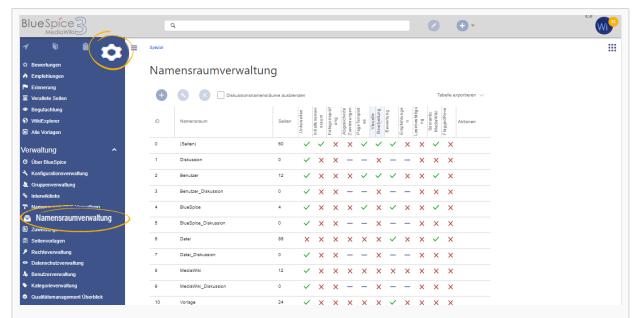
BlueSpice 3 MediaWiki

WI

Spezial

Namensraumverwaltung

Diskussionsnamensräume ausblenden

Tabelle exportieren

Bewertungen
Empfehlungen
Erinnerung
Veraltete Seiten
Begutachtung
WikiExplorer
Alle Vorlagen

Verwaltung
Über BlueSpice
Konfigurationsverwaltung
Gruppenverwaltung
Interwikilinks
Namensraumverwaltung
Seitenvorlagen
Rechteverwaltung
Datenschutzverwaltung
Benutzerverwaltung
Kategorienverwaltung
Qualitätsmanagement Überblick

| ID | Namensraum | Seiten | Unterseiten | Inhaltsnamensraum | Kategorienpflicht | Abgesicherte Bearbeitungen | PageTemplates | Veraltete Seiten | Bewertung | Empfehlungen | Lesebestätigung | Begutachtung | Aktionen |
|---|---|---|---|---|---|---|---|---|---|---|---|---|---|
| 0 | (Seiten) | 60 | ✓ | ✓ | ✕ | ✕ | ✓ | ✓ | ✓ | ✓ | ✓ | ✕ | |
| 1 | Diskussion | 0 | ✓ | ✕ | ✕ | ✕ | — | — | ✕ | — | — | ✕ | |
| 2 | Benutzer | 12 | ✓ | ✕ | ✕ | ✕ | ✓ | ✓ | ✓ | ✓ | ✕ | ✕ | |
| 3 | Benutzer_Diskussion | 0 | ✓ | ✕ | ✕ | ✕ | — | — | ✕ | — | — | ✕ | |
| 4 | BlueSpice | 4 | ✓ | ✕ | ✕ | ✕ | ✓ | ✓ | ✕ | ✓ | ✕ | ✕ | |
| 5 | BlueSpice_Diskussion | 0 | ✓ | ✕ | ✕ | ✕ | — | — | ✕ | — | — | ✕ | |
| 6 | Datei | 66 | ✕ | ✕ | ✕ | ✕ | ✕ | ✓ | ✕ | ✓ | ✕ | ✕ | |
| 7 | Datei_Diskussion | 0 | ✓ | ✕ | ✕ | ✕ | — | — | ✕ | — | — | ✕ | |
| 8 | MediaWiki | 12 | ✓ | ✕ | ✕ | ✕ | ✕ | ✓ | ✕ | ✓ | ✕ | ✕ | |
| 9 | MediaWiki_Diskussion | 0 | ✓ | ✕ | ✕ | ✕ | — | — | ✕ | — | — | ✕ | |
| 10 | Vorlage | 24 | ✓ | ✕ | ✕ | ✕ | ✕ | ✓ | ✕ | ✓ | ✕ | ✕ | |